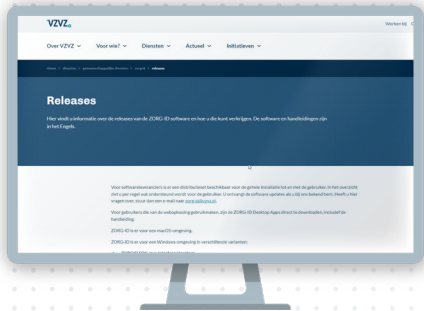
VZVZ

Werken bij

Over VZVZ ⌄ Voor wie? ⌄ Diensten ⌄ Actueel ⌄ Initiatieven ⌄

Home / diensten / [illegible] / zorgid / releases

Releases

Hier vindt u informatie over de releases van de ZORG-ID software en hoe u die kunt verkrijgen. De software en handleidingen zijn in het Engels.

Voor softwareleveranciers is er een distributieset beschikbaar voor de gehele installatie (zit en met de gebruiker. In het overzicht ziet u per regel wat onderstaand wordt voor de gebruiker. U ontvangt de software updates als u bij ons bekend bent. Heeft u hier vragen over, stuur dan een e-mail naar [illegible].

Voor gebruikers die van de zorgoplossing gebruikmaken, zijn de ZORG-ID Desktop Apps direct te downloaden, inclusief de handleiding.

ZORG-ID is er voor een macOS-omgeving.

ZORG-ID is er voor een Windows omgeving in verschillende varianten: